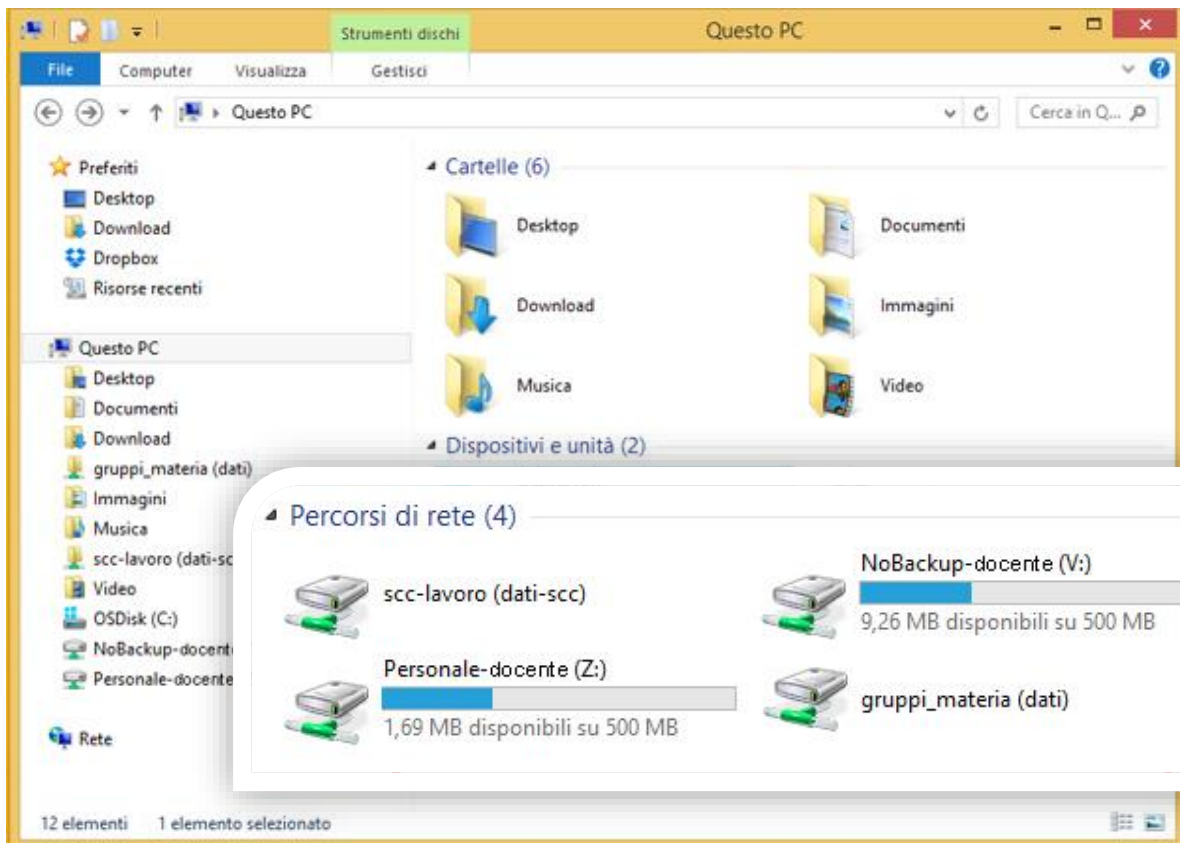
Strumenti dischi
Questo PC

File Computer Visualizza Gestisci

Questo PC
Cerca in Q...

Preferiti
Desktop
Download
Dropbox
Risorse recenti

Questo PC
Desktop
Documenti
Download
gruppi_materia (dati)
Immagini
Musica
scc-lavoro (dati-sc
Video
OSDisk (C:)
NoBackup-docent
Personale-docente

Rete

Cartelle (6)
Desktop
Documenti
Download
Immagini
Musica
Video

Dispositivi e unità (2)

Percorsi di rete (4)
scc-lavoro (dati-scc)
NoBackup-docente (V:)
9,26 MB disponibili su 500 MB
Personale-docente (Z:)
1,69 MB disponibili su 500 MB
gruppi_materia (dati)

12 elementi 1 elemento selezionato